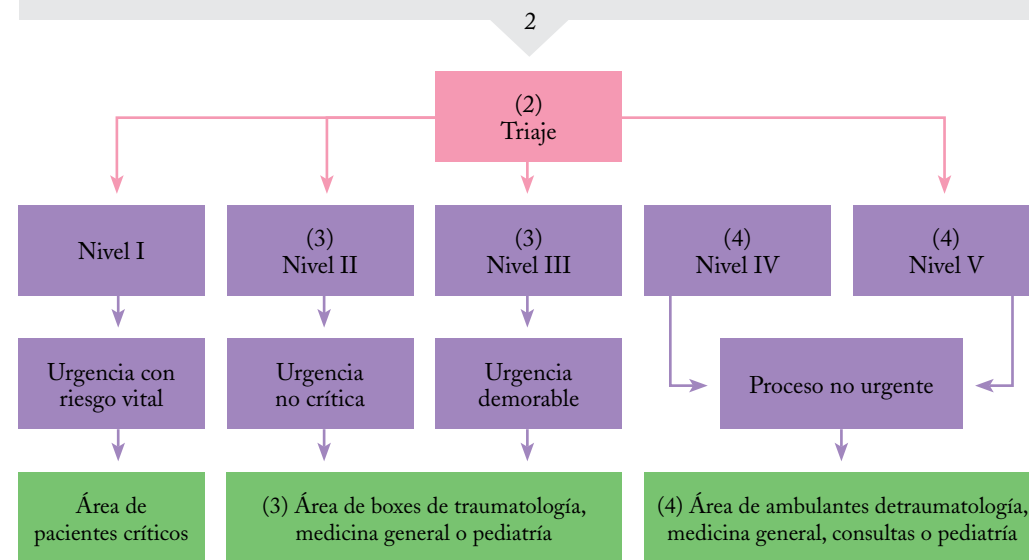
2

(2)
Triaje

Nivel I

(3)
Nivel II

(3)
Nivel III

(4)
Nivel IV

(4)
Nivel V

Urgencia con riesgo vital

Urgencia no crítica

Urgencia demorable

Proceso no urgente

Área de pacientes críticos

(3) Área de boxes de traumatología, medicina general o pediatría

(4) Área de ambulantes detraumatología, medicina general, consultas o pediatría